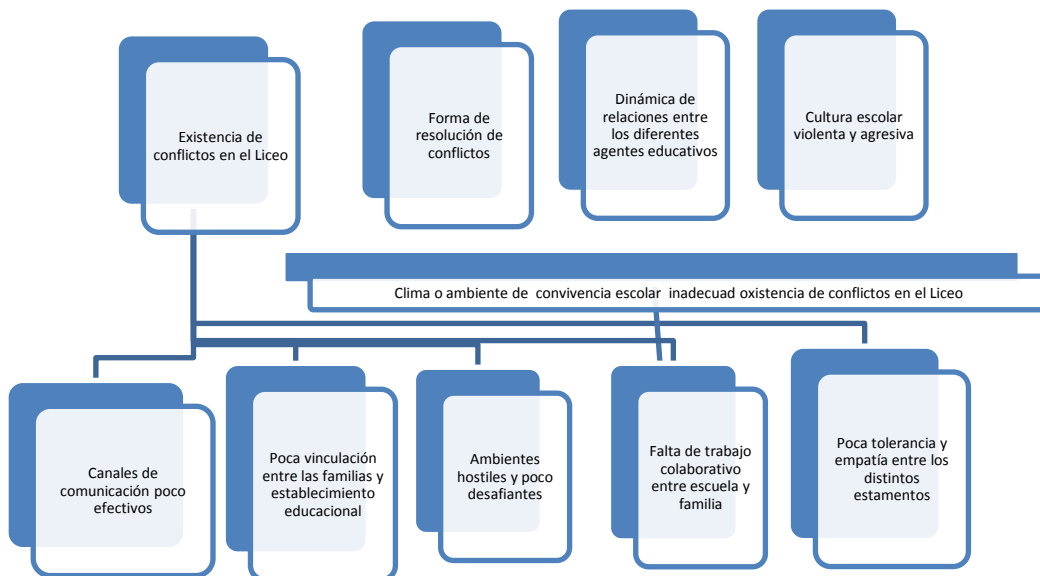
Existencia de conflictos en el Liceo

Forma de resolución de conflictos

Dinámica de relaciones entre los diferentes agentes educativos

Cultura escolar violenta y agresiva

Clima o ambiente de convivencia escolar inadecuad oxistencia de conflictos en el Liceo

Canales de comunicación poco efectivos

Poca vinculación entre las familias y establecimiento educacional

Ambientes hostiles y poco desafiantes

Falta de trabajo colaborativo entre escuela y familia

Poca tolerancia y empatía entre los distintos estamentos